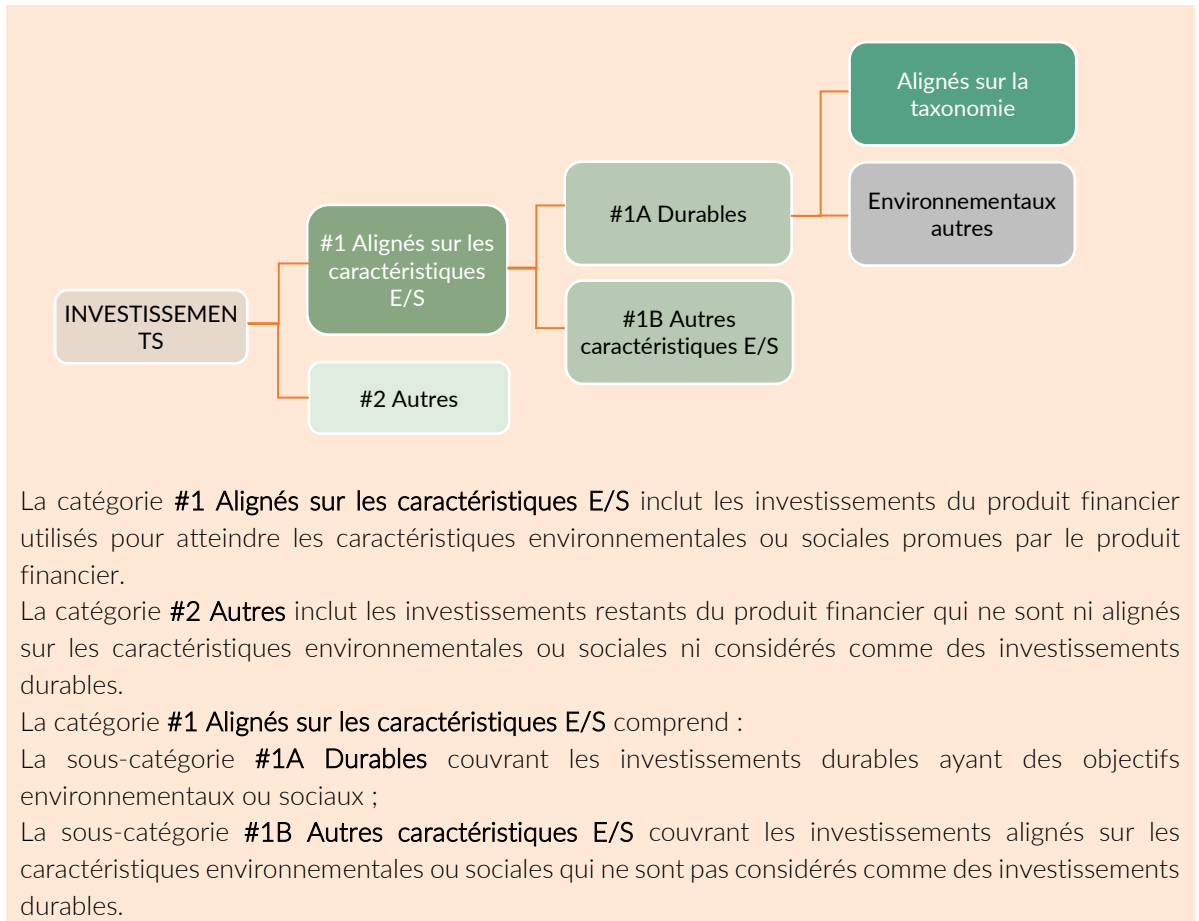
INVESTISSEMENTS

#1 Alignés sur les caractéristiques E/S

#2 Autres

#1A Durables

#1B Autres caractéristiques E/S

Alignés sur la taxonomie

Environnementaux autres

La catégorie **#1 Alignés sur les caractéristiques E/S** inclut les investissements du produit financier utilisés pour atteindre les caractéristiques environnementales ou sociales promues par le produit financier.

La catégorie **#2 Autres** inclut les investissements restants du produit financier qui ne sont ni alignés sur les caractéristiques environnementales ou sociales ni considérés comme des investissements durables.

La catégorie **#1 Alignés sur les caractéristiques E/S** comprend :

La sous-catégorie **#1A Durables** couvrant les investissements durables ayant des objectifs environnementaux ou sociaux ;

La sous-catégorie **#1B Autres caractéristiques E/S** couvrant les investissements alignés sur les caractéristiques environnementales ou sociales qui ne sont pas considérés comme des investissements durables.